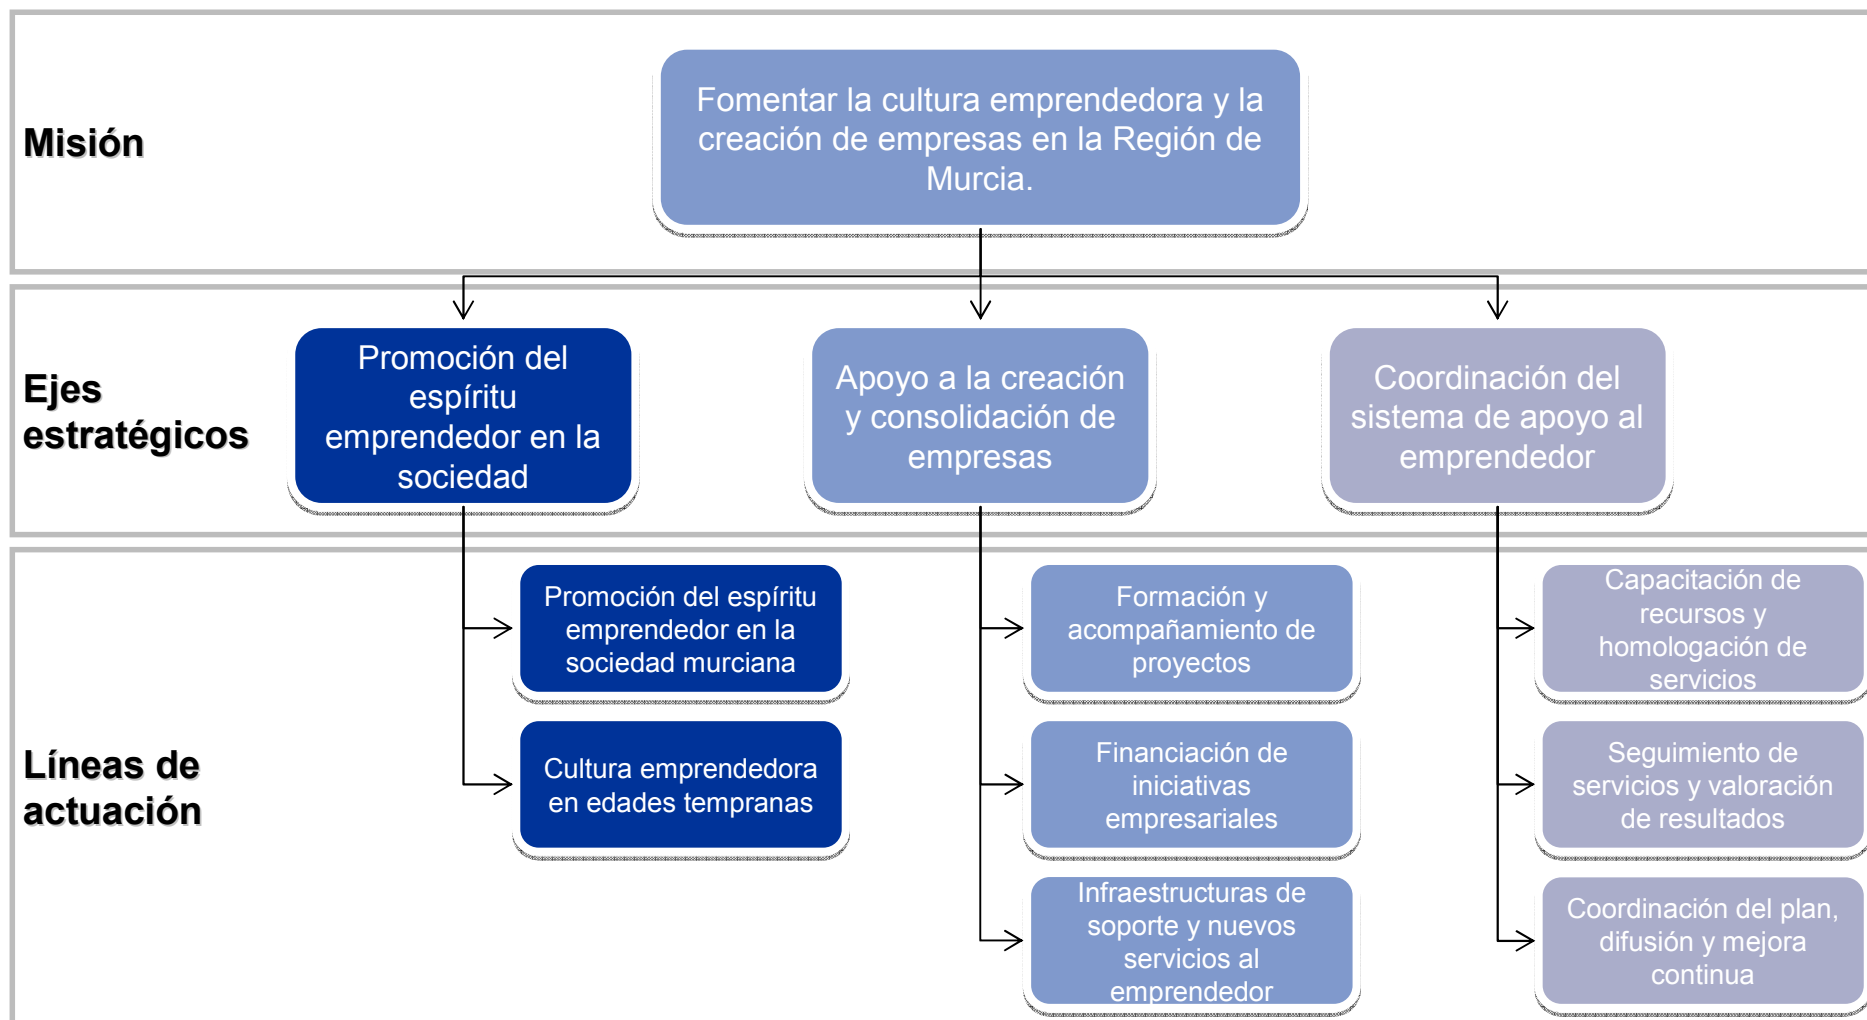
Misión

Fomentar la cultura emprendedora y la creación de empresas en la Región de Murcia.

Ejes estratégicos

Promoción del espíritu emprendedor en la sociedad

Apoyo a la creación y consolidación de empresas

Coordinación del sistema de apoyo al emprendedor

Líneas de actuación

Promoción del espíritu emprendedor en la sociedad murciana

Cultura emprendedora en edades tempranas

Formación y acompañamiento de proyectos

Financiación de iniciativas empresariales

Infraestructuras de soporte y nuevos servicios al emprendedor

Capacitación de recursos y homologación de servicios

Seguimiento de servicios y valoración de resultados

Coordinación del plan, difusión y mejora continua